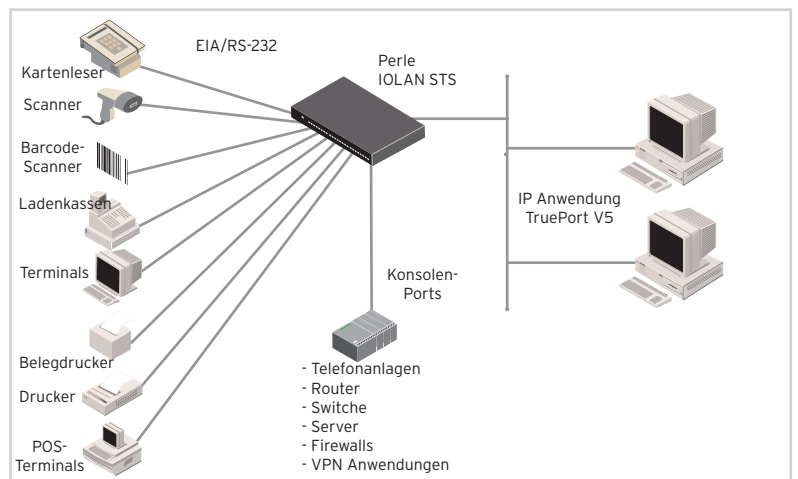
EIA/RS-232

Perle
IOLAN STS

Kartenleser

Scanner

Barcode-Scanner

Ladenkassen

Terminals

Belegdrucker

Drucker

POS-Terminals

IP Anwendung
TruePort V5

Konsolen-Ports

- Telefonanlagen
- Router
- Switche
- Server
- Firewalls
- VPN Anwendungen